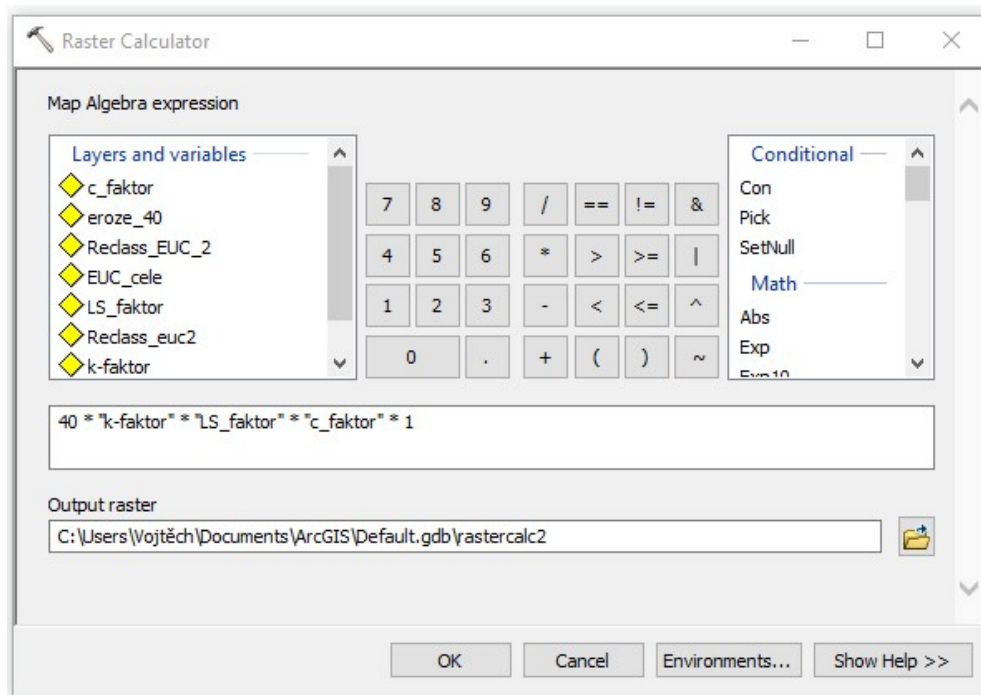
Raster Calculator

Map Algebra expression

Layers and variables
c_faktor
eroze_40
Reclass_EUC_2
EUC_cele
LS_faktor
Reclass_euc2
k-faktor

7 8 9 / == != &
4 5 6 * > >= |
1 2 3 - < <= ^
0 . + ( ) ~

Conditional
Con
Pick
SetNull
Math
Abs
Exp
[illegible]

40 * "k-faktor" * "LS_faktor" * "c_faktor" * 1

Output raster
C:\Users\Vojtěch\Documents\ArcGIS\Default.gdb\rastercalc2

OK Cancel Environments... Show Help >>